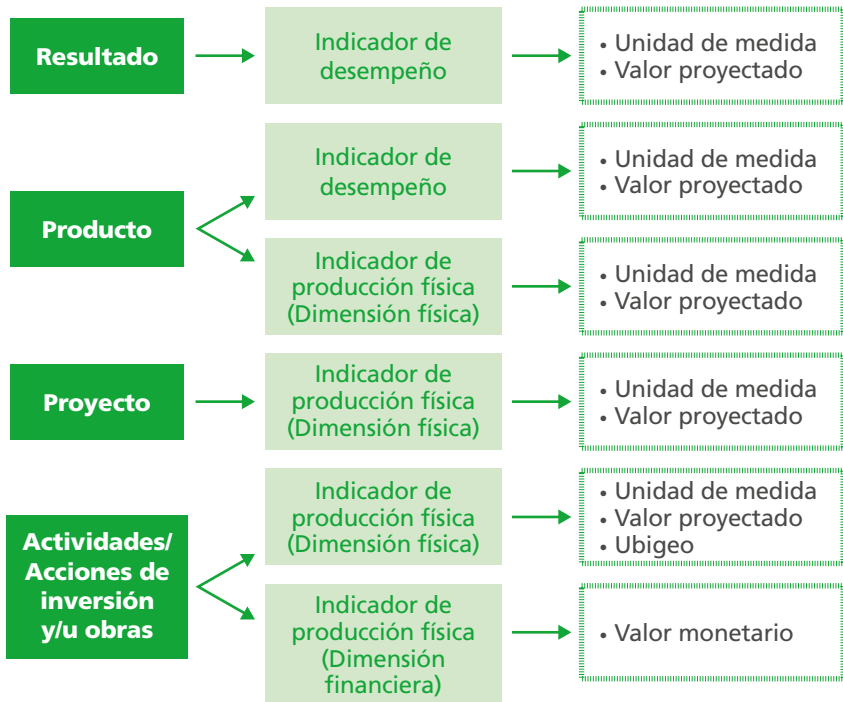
Resultado

Indicador de desempeño

• Unidad de medida
• Valor proyectado

Producto

Indicador de desempeño

• Unidad de medida
• Valor proyectado

Indicador de producción física (Dimensión física)

• Unidad de medida
• Valor proyectado

Proyecto

Indicador de producción física (Dimensión física)

• Unidad de medida
• Valor proyectado

Actividades/ Acciones de inversión y/u obras

Indicador de producción física (Dimensión física)

• Unidad de medida
• Valor proyectado
• Ubigeo

Indicador de producción física (Dimensión financiera)

• Valor monetario